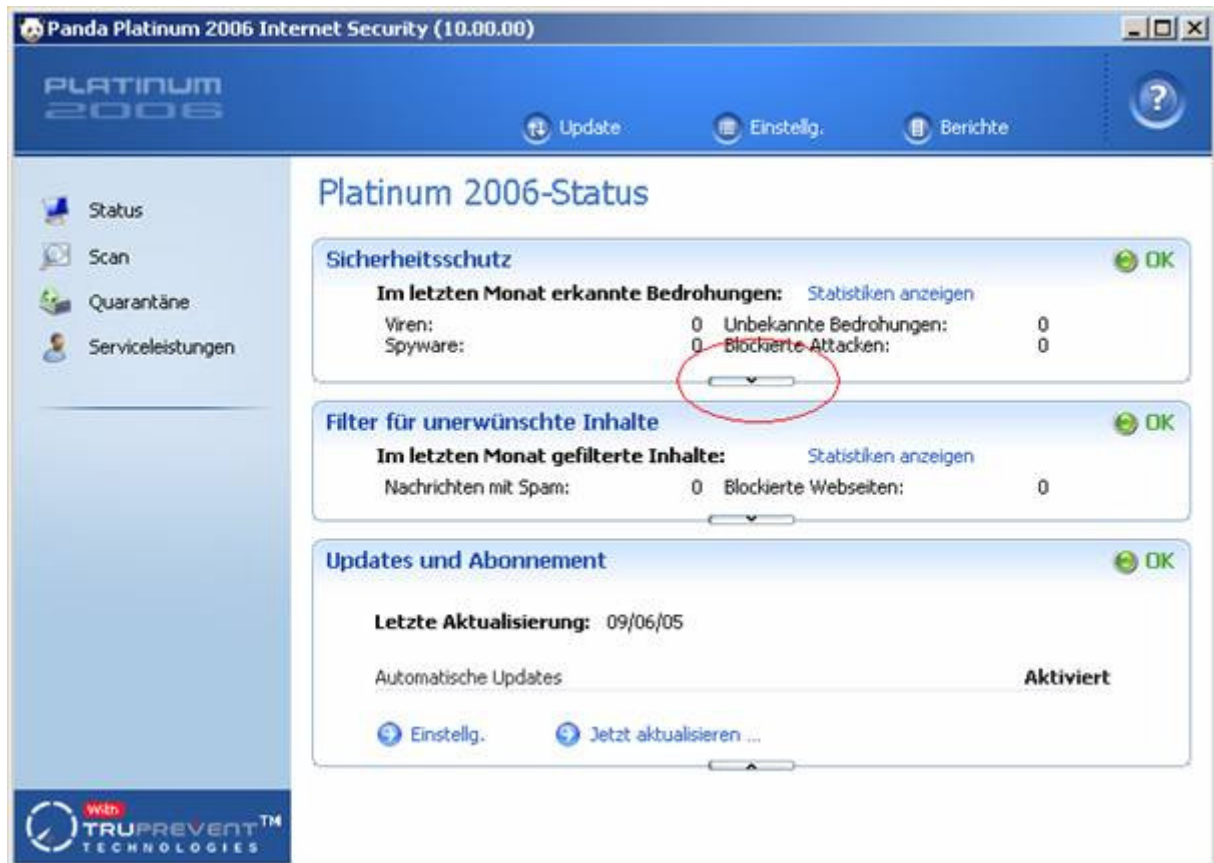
Panda Platinum 2006 Internet Security (10.00.00)

PLATINUM 2006

Update
Einstellg.
Berichte

?

Status
Scan
Quarantäne
Serviceleistungen

Platinum 2006-Status

Sicherheitsschutz
OK
Im letzten Monat erkannte Bedrohungen: Statistiken anzeigen

| | | | |
|---|---|---|---|
| Viren: | 0 | Unbekannte Bedrohungen: | 0 |
| Spyware: | 0 | Blockierte Attacken: | 0 |

Filter für unerwünschte Inhalte
OK
Im letzten Monat gefilterte Inhalte: Statistiken anzeigen

| | | | |
|---|---|---|---|
| Nachrichten mit Spam: | 0 | Blockierte Webseiten: | 0 |

Updates und Abonnement
OK

Letzte Aktualisierung: 09/06/05

Automatische Updates Aktiviert

Einstellg. Jetzt aktualisieren ...

With TRUPREVENT™ TECHNOLOGIES